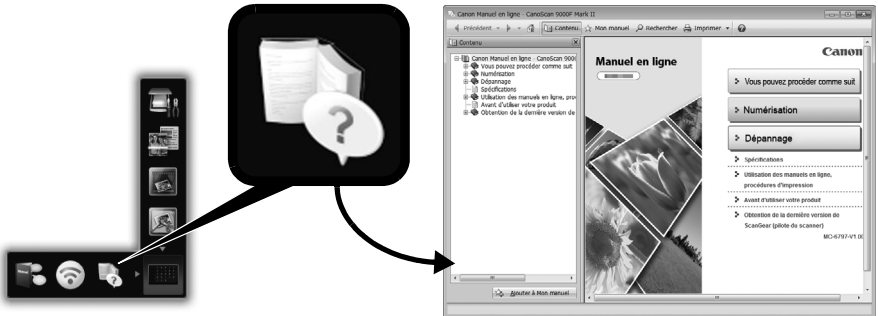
Canon Manuel en ligne - CanoScan 9000F Mark II

Précédent Contenu Mon manuel Rechercher Imprimer

Contenu

Canon Manuel en ligne - CanoScan 9000
Vous pouvez procéder comme suit
Numérisation
Dépannage
Spécifications
Utilisation des manuels en ligne, pro
Avant d'utiliser votre produit
Obtention de la dernière version de

Ajouter à Mon manuel

Canon

Manuel en ligne

Vous pouvez procéder comme suit

Numérisation

Dépannage

Spécifications

Utilisation des manuels en ligne, procédures d'impression

Avant d'utiliser votre produit

Obtention de la dernière version de ScanGear (pilote du scanner)

MC-6797-V1.0